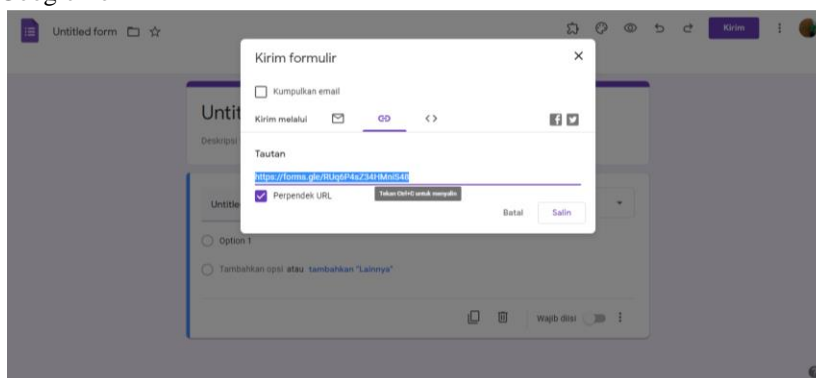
Untitled form

Kirim

Kirim formulir

Kumpulkan email

Kirim melalui

Untit

Deskripsi

Tautan

https://forms.gle/RUq6P4sZ34HMniS48

Perpendek URL

Tekan Ctrl+C untuk menyalin

Batal

Salin

Untitle

Option 1

Tambahkan opsi atau tambahkan "Lainnya"

Wajib diisi